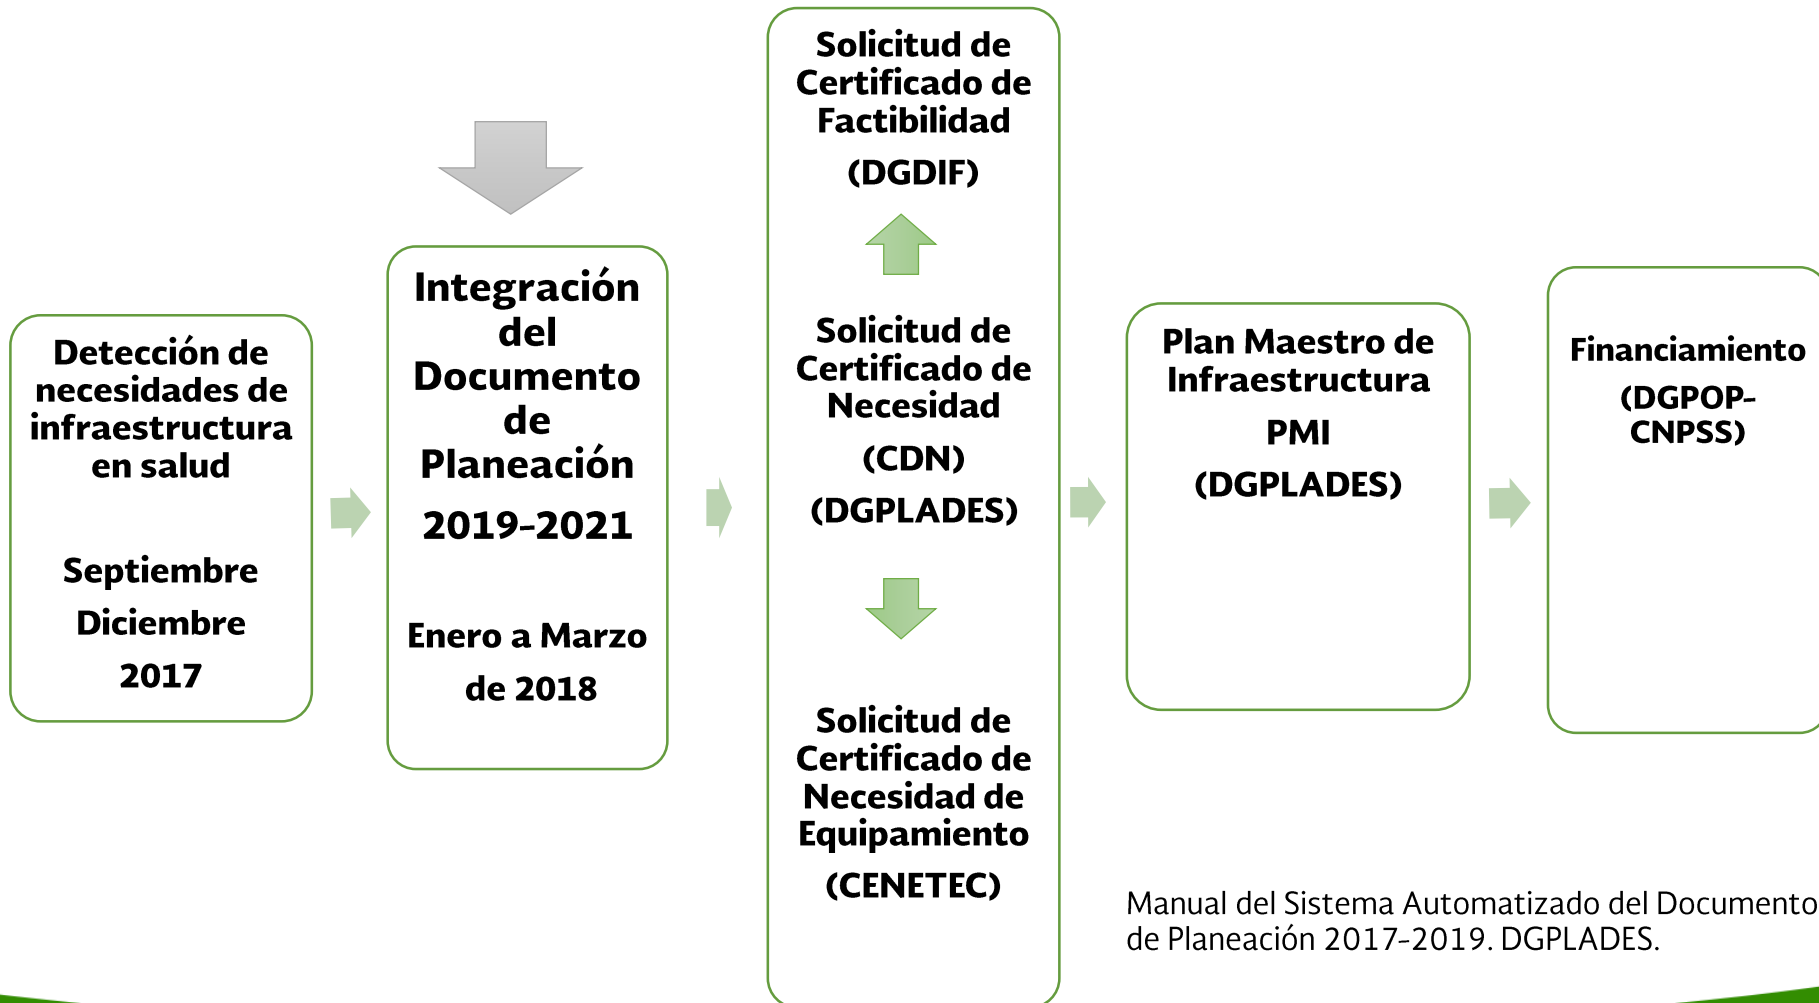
Detección de necesidades de infraestructura en salud

Septiembre

Diciembre

2017

Integración del Documento de Planeación

2019-2021

Enero a Marzo

de 2018

Solicitud de Certificado de Factibilidad

(DGDIF)

Solicitud de Certificado de Necesidad

(CDN)

(DGPLADES)

Solicitud de Certificado de Necesidad de Equipamiento

(CENETEC)

Plan Maestro de Infraestructura

PMI

(DGPLADES)

Financiamiento

(DGPOP-CNPSS)

Manual del Sistema Automatizado del Documento de Planeación 2017-2019. DGPLADES.